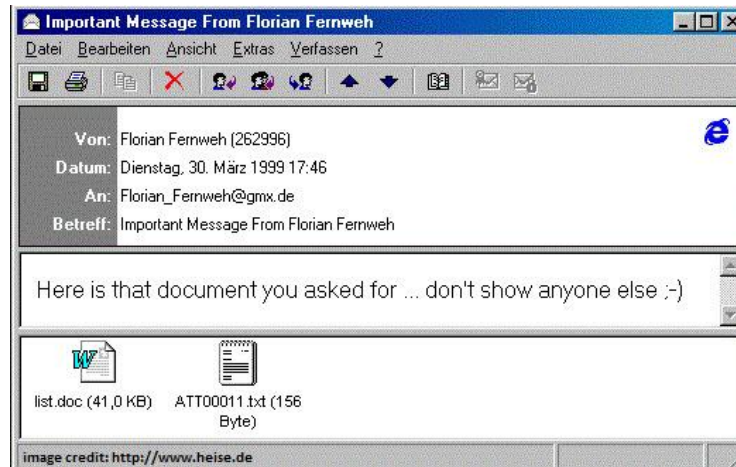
Important Message From Florian Fernweh

Datei Bearbeiten Ansicht Extras Verfassen ?

Von: Florian Fernweh (262996)
Datum: Dienstag, 30. März 1999 17:46
An: Florian_Fernweh@gmx.de
Betreff: Important Message From Florian Fernweh

Here is that document you asked for ... don't show anyone else ;-)

list.doc (41,0 KB)

ATT00011.txt (156 Byte)

image credit: http://www.heise.de